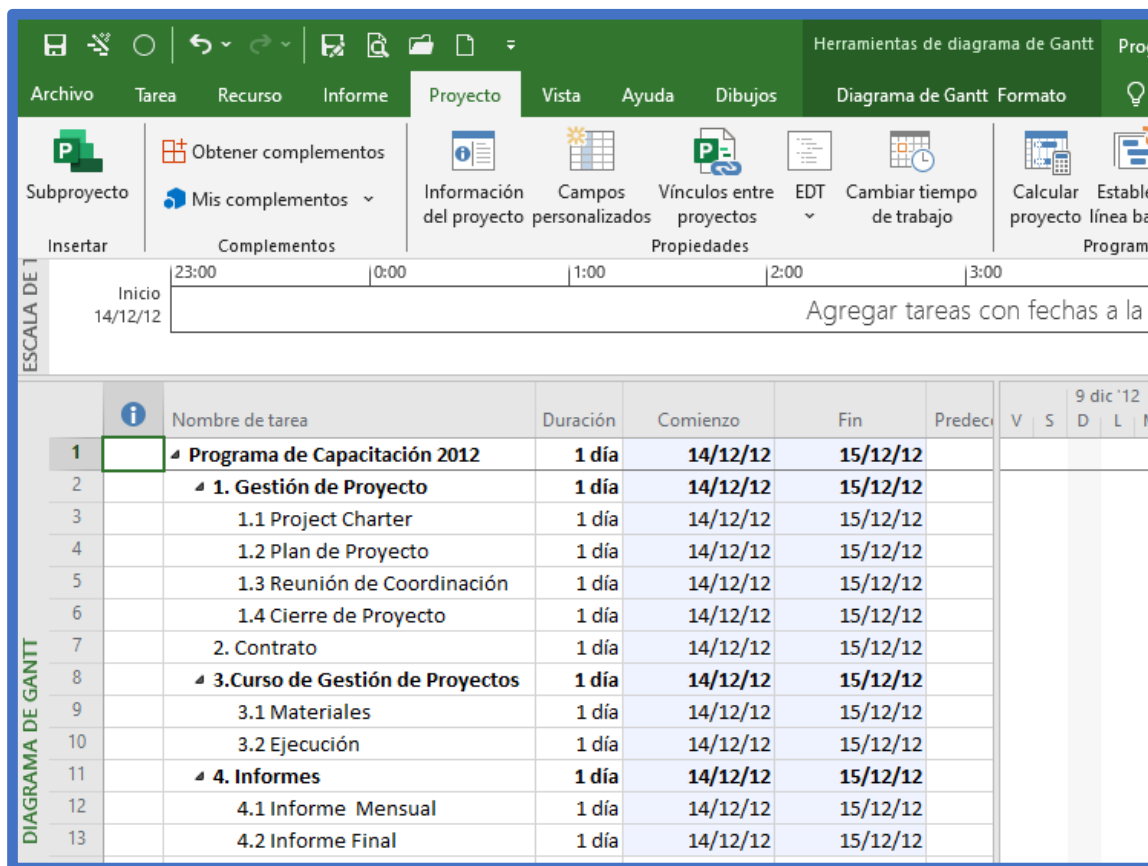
Herramientas de diagrama de Gantt Pro

Archivo Tarea Recurso Informe Proyecto Vista Ayuda Dibujos Diagrama de Gantt Formato

Subproyecto
Insertar

Obtener complementos
Mis complementos
Complementos

Información del proyecto
Campos personalizados
Vínculos entre proyectos
EDT
Cambiar tiempo de trabajo
Propiedades

Calcular proyecto
Estable línea ba
Program

ESCALA DE T

Inicio 14/12/12
23:00 0:00 1:00 2:00 3:00
Agregar tareas con fechas a la

DIAGRAMA DE GANTT

| | | Nombre de tarea | Duración | Comienzo | Fin | Predec |
|---|---|---|---|---|---|---|
| 1 | | Programa de Capacitación 2012 | 1 día | 14/12/12 | 15/12/12 | |
| 2 | | 1. Gestión de Proyecto | 1 día | 14/12/12 | 15/12/12 | |
| 3 | | 1.1 Project Charter | 1 día | 14/12/12 | 15/12/12 | |
| 4 | | 1.2 Plan de Proyecto | 1 día | 14/12/12 | 15/12/12 | |
| 5 | | 1.3 Reunión de Coordinación | 1 día | 14/12/12 | 15/12/12 | |
| 6 | | 1.4 Cierre de Proyecto | 1 día | 14/12/12 | 15/12/12 | |
| 7 | | 2. Contrato | 1 día | 14/12/12 | 15/12/12 | |
| 8 | | 3.Curso de Gestión de Proyectos | 1 día | 14/12/12 | 15/12/12 | |
| 9 | | 3.1 Materiales | 1 día | 14/12/12 | 15/12/12 | |
| 10 | | 3.2 Ejecución | 1 día | 14/12/12 | 15/12/12 | |
| 11 | | 4. Informes | 1 día | 14/12/12 | 15/12/12 | |
| 12 | | 4.1 Informe Mensual | 1 día | 14/12/12 | 15/12/12 | |
| 13 | | 4.2 Informe Final | 1 día | 14/12/12 | 15/12/12 | |

9 dic '12
V S D L M